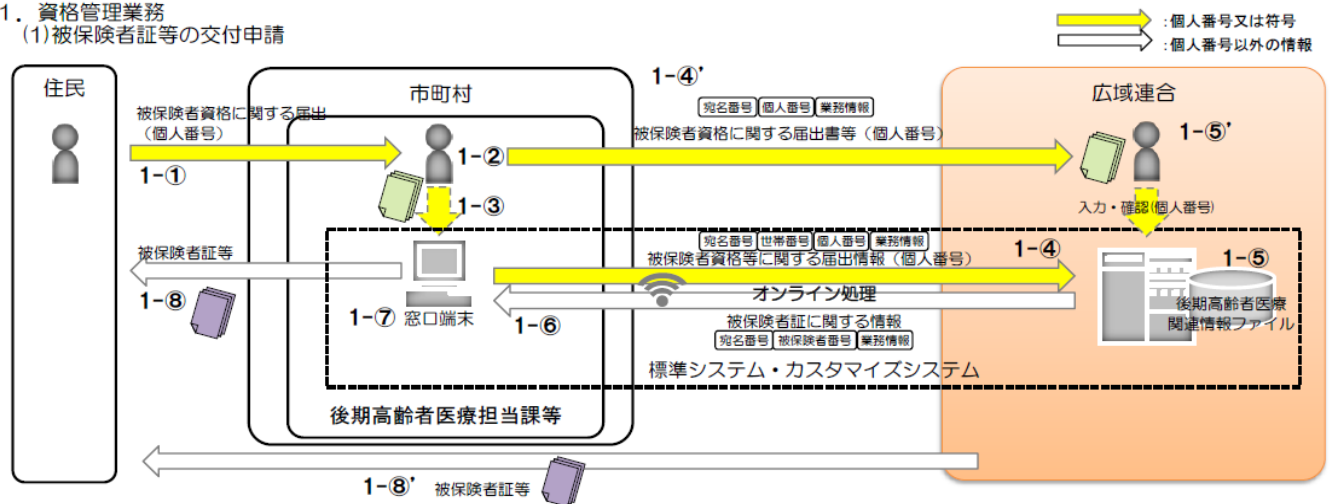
1．資格管理業務
(1)被保険者証等の交付申請

:個人番号又は符号
:個人番号以外の情報

住民

市町村

1-④'

広域連合

被保険者資格に関する届出
（個人番号）

1-①

宛名番号 個人番号 業務情報
被保険者資格に関する届出書等（個人番号）

1-②

1-⑤'

1-③

入力・確認(個人番号)

被保険者証等

宛名番号 世帯番号 個人番号 業務情報
被保険者資格等に関する届出情報（個人番号）

1-④

1-⑤

オンライン処理

1-⑧

1-⑦ 窓口端末

1-⑥

被保険者証に関する情報
宛名番号 被保険者番号 業務情報

後期高齢者医療関連情報ファイル

標準システム・カスタマイズシステム

後期高齢者医療担当課等

1-⑧'

被保険者証等